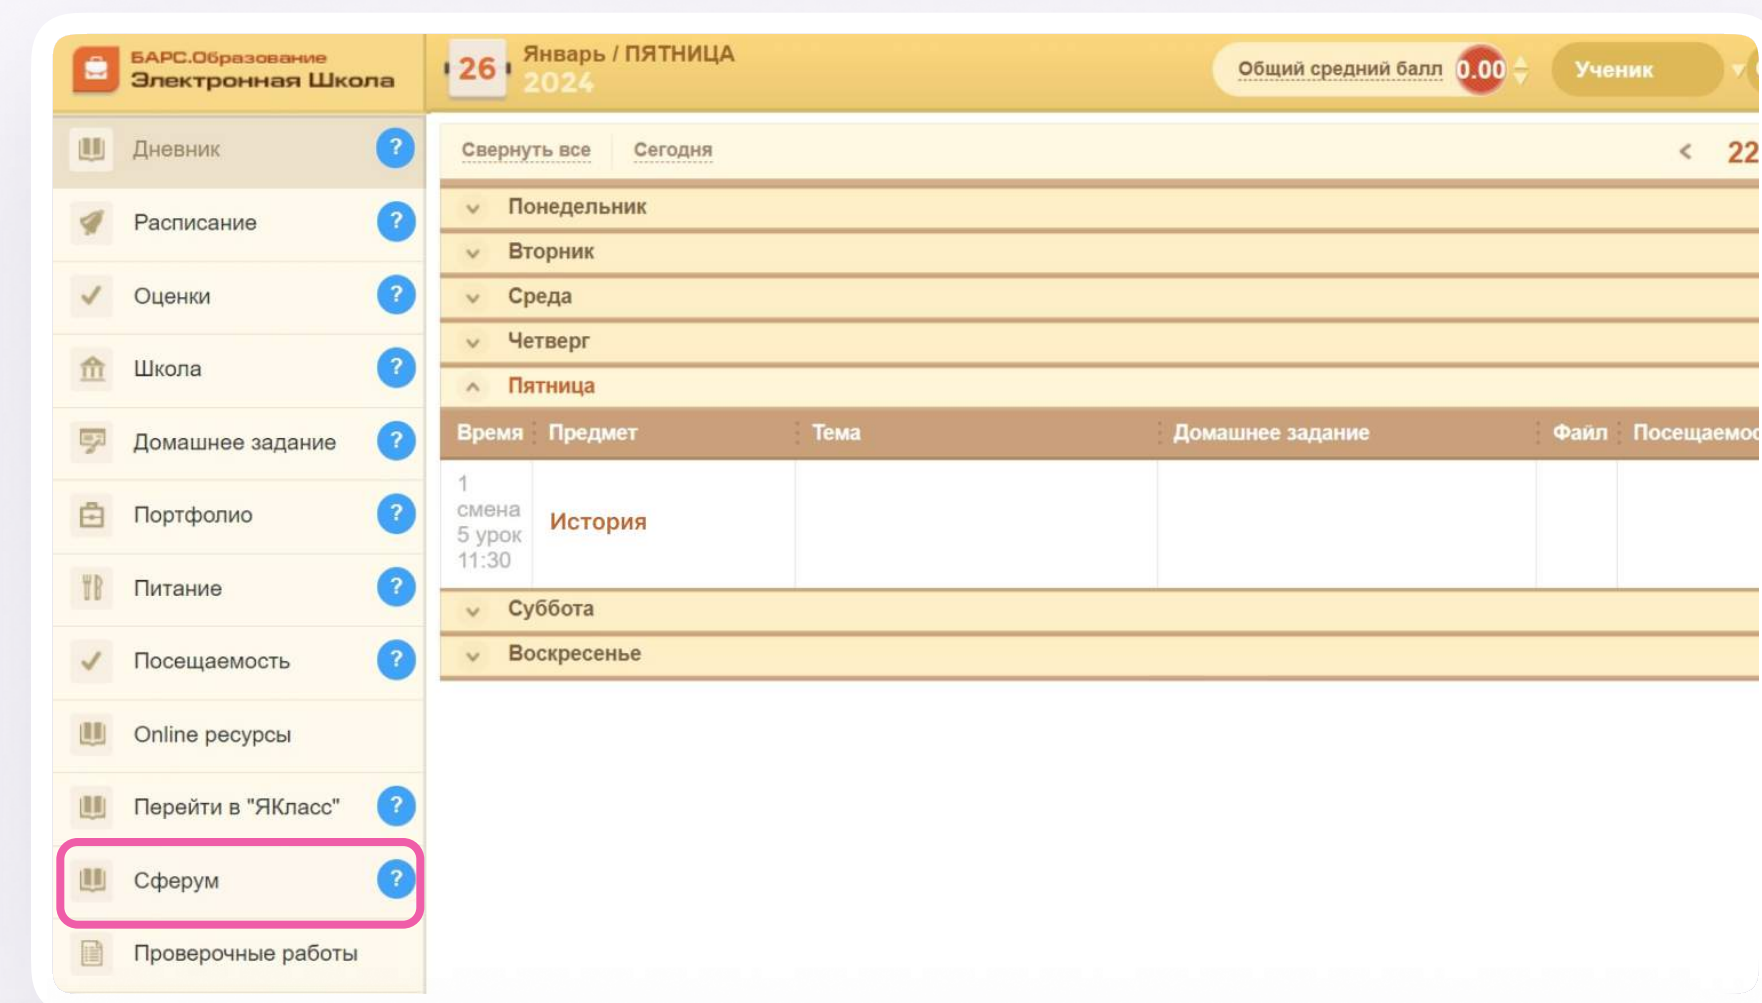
БАРС.Образование
Электронная Школа

26 Январь / ПЯТНИЦА
2024

Общий средний балл 0.00

Ученик

Дневник ?
Расписание ?
Оценки ?
Школа ?
Домашнее задание ?
Портфолио ?
Питание ?
Посещаемость ?
Online ресурсы
Перейти в "ЯКласс" ?
Сферум ?
Проверочные работы

Свернуть все Сегодня

< 22

Понедельник
Вторник
Среда
Четверг
Пятница

| Время | Предмет | Тема | Домашнее задание | Файл | Посещаемос |
|---|---|---|---|---|---|
| 1 смена 5 урок 11:30 | История | | | | |

Суббота
Воскресенье